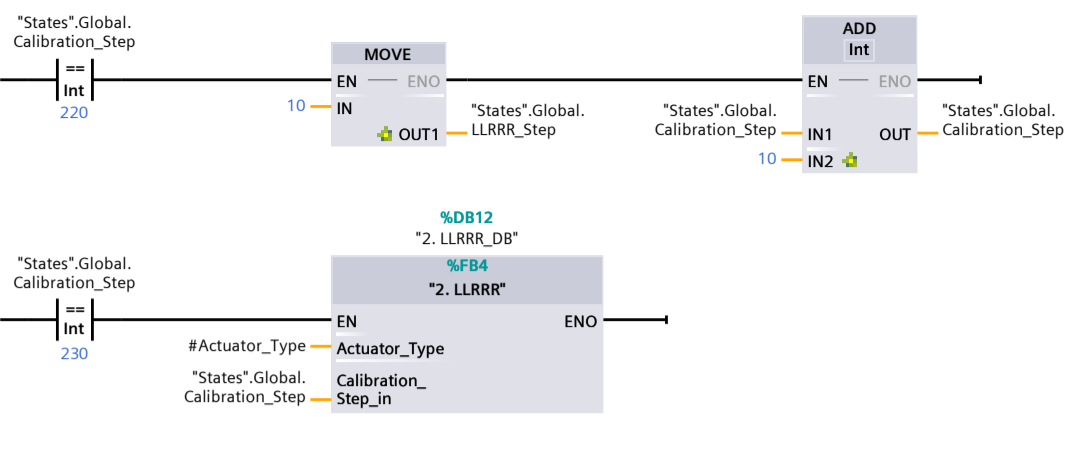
"States".Global.
Calibration_Step

==
Int
220

MOVE
EN
ENO
10
IN
OUT1
"States".Global.
LLRRR_Step

ADD
Int
EN
ENO
"States".Global.
Calibration_Step
IN1
OUT
"States".Global.
Calibration_Step
10
IN2

%DB12
"2. LLRRR_DB"

"States".Global.
Calibration_Step

==
Int
230

%FB4
"2. LLRRR"
EN
ENO
#Actuator_Type
Actuator_Type
"States".Global.
Calibration_Step
Calibration_
Step_in